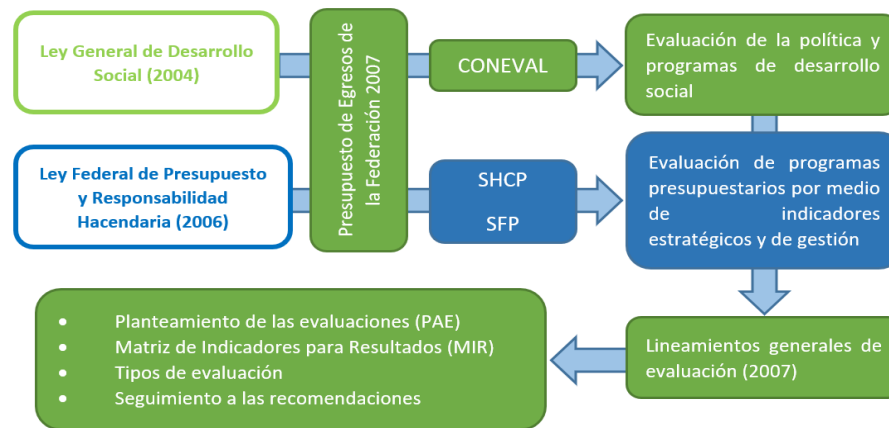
Ley General de Desarrollo Social (2004)

Ley Federal de Presupuesto y Responsabilidad Hacendaria (2006)

Presupuesto de Egresos de la Federación 2007

CONEVAL

SHCP

SFP

Evaluación de la política y programas de desarrollo social

Evaluación de programas presupuestarios por medio de indicadores estratégicos y de gestión

Lineamientos generales de evaluación (2007)

- Planteamiento de las evaluaciones (PAE)
- Matriz de Indicadores para Resultados (MIR)
- Tipos de evaluación
- Seguimiento a las recomendaciones